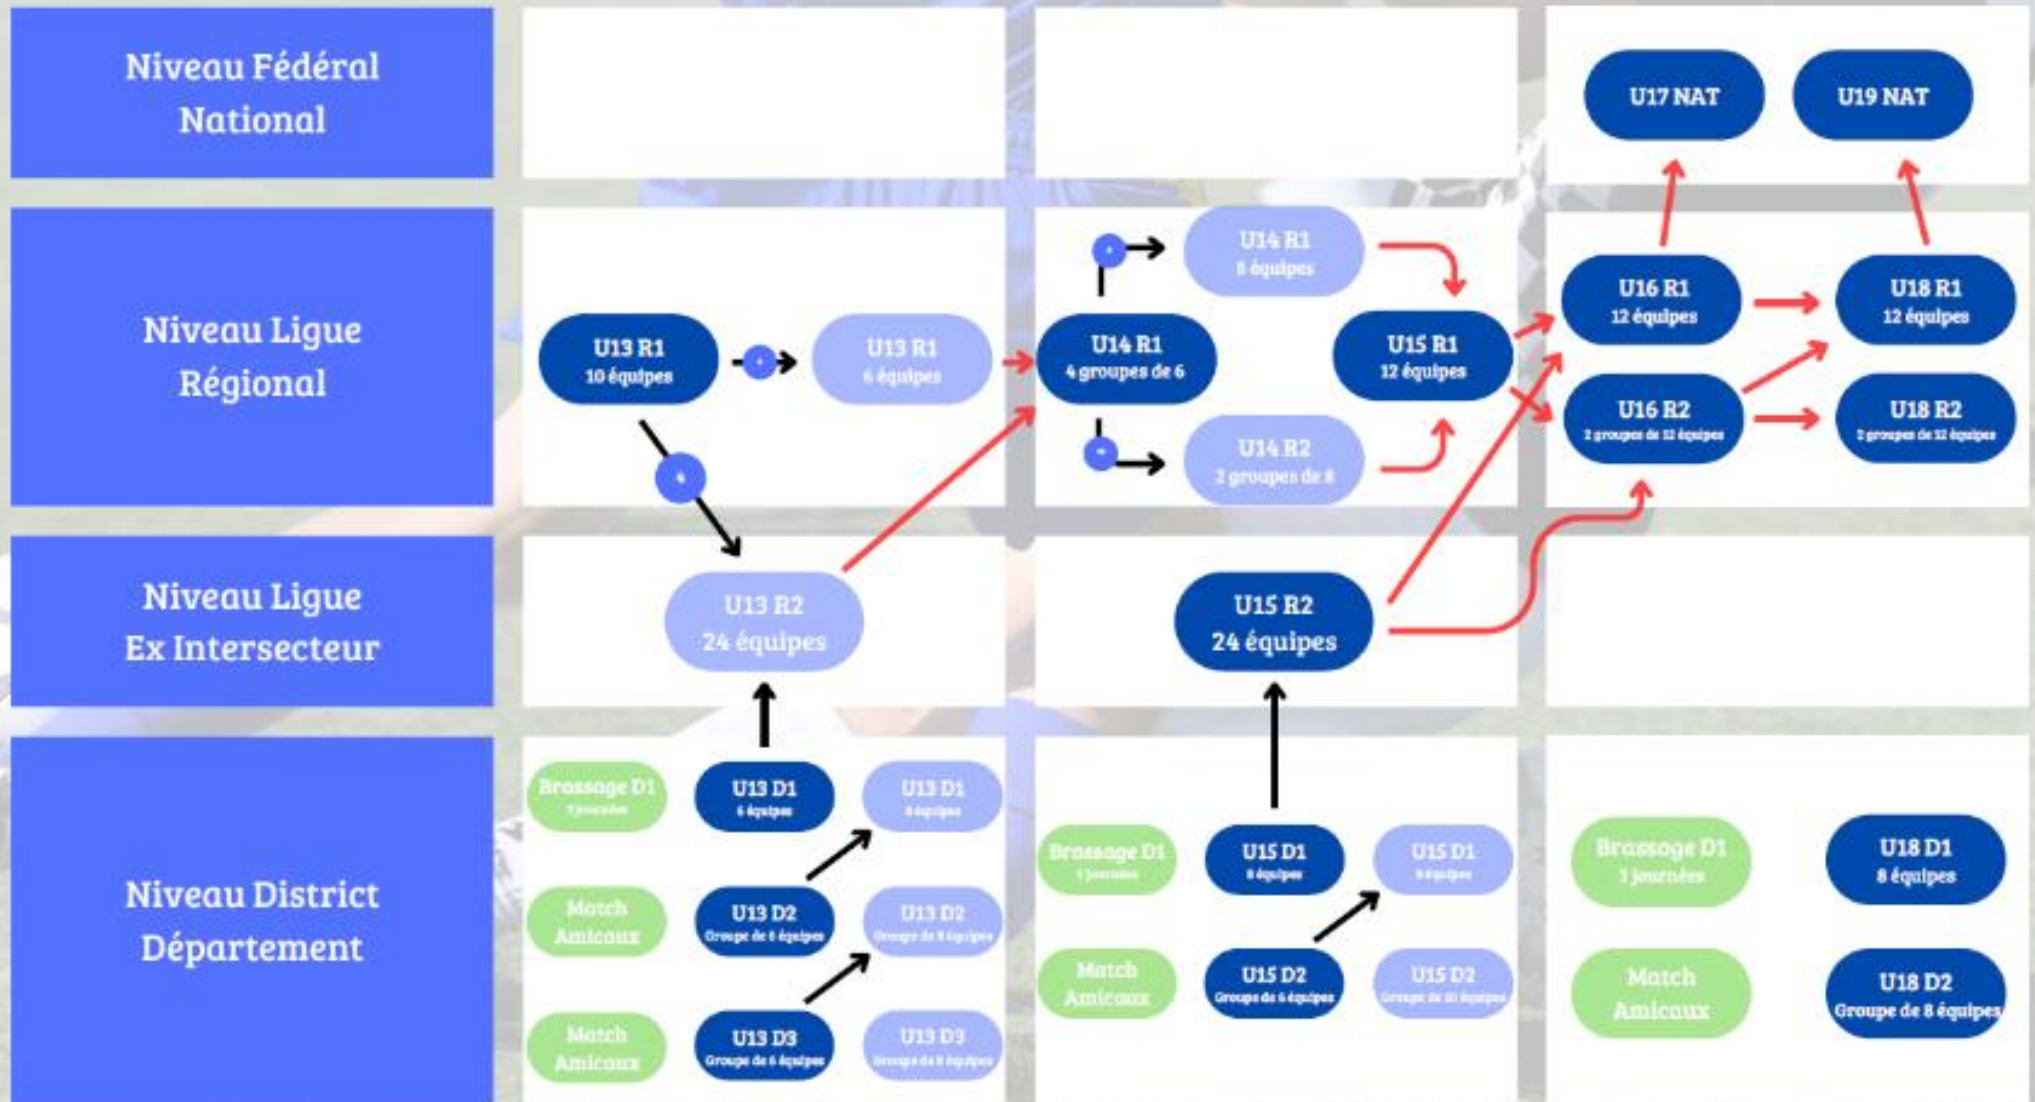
Niveau Fédéral National

U17 NAT

U19 NAT

Niveau Ligue Régional

U13 R1
10 équipes

U13 R1
6 équipes

U14 R1
8 équipes

U14 R1
4 groupes de 6

U14 R2
2 groupes de 8

U15 R1
12 équipes

U16 R1
12 équipes

U16 R2
2 groupes de 12 équipes

U18 R1
12 équipes

U18 R2
2 groupes de 12 équipes

Niveau Ligue Ex Intersecteur

U13 R2
24 équipes

U15 R2
24 équipes

Niveau District Département

Brassage D1
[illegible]

U13 D1
6 équipes

U13 D1
8 équipes

Match Amicaux

U13 D2
Groupe de 6 équipes

U13 D2
Groupe de 8 équipes

Match Amicaux

U13 D3
Groupe de 6 équipes

U13 D3
Groupe de 8 équipes

Brassage D1
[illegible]

U15 D1
8 équipes

U15 D1
8 équipes

Match Amicaux

U15 D2
Groupe de 6 équipes

U15 D2
Groupe de 10 équipes

Brassage D1
3 journées

U18 D1
8 équipes

Match Amicaux

U18 D2
Groupe de 8 équipes